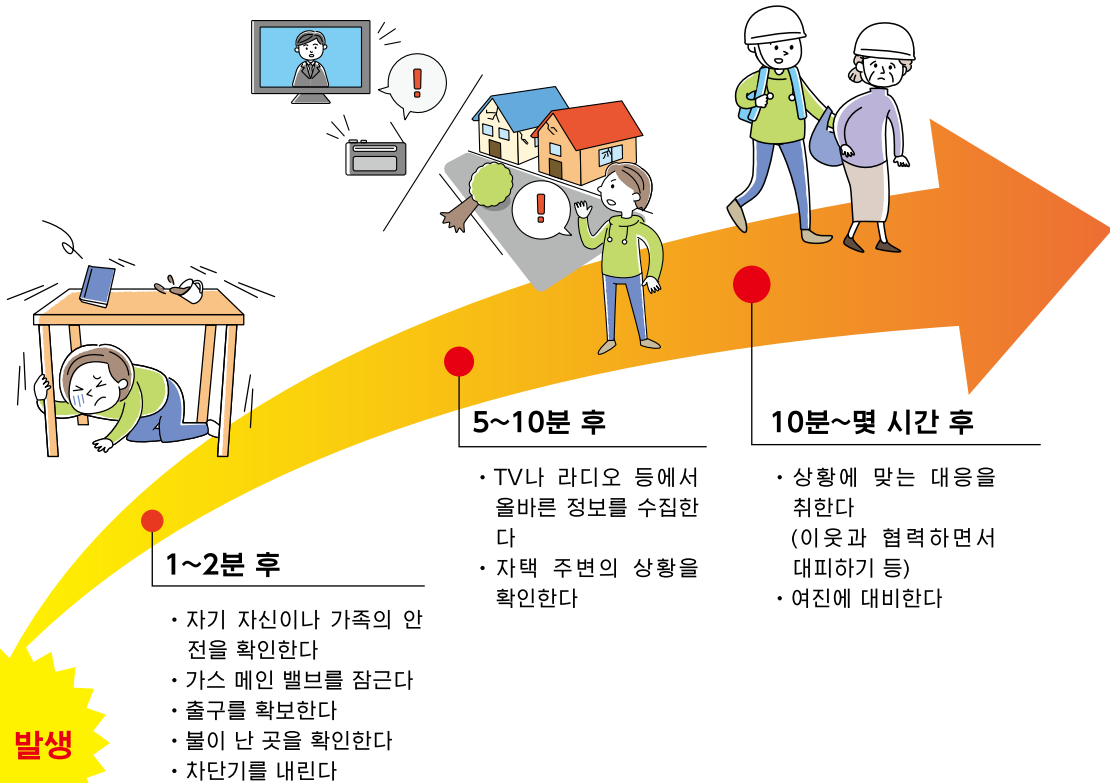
5~10분 후

・TV나 라디오 등에서 올바른 정보를 수집한다
・자택 주변의 상황을 확인한다

10분~몇 시간 후

・상황에 맞는 대응을 취한다
(이웃과 협력하면서 대피하기 등)
・여진에 대비한다

1~2분 후

・자기 자신이나 가족의 안전을 확인한다
・가스 메인 밸브를 잠근다
・출구를 확보한다
・불이 난 곳을 확인한다
・차단기를 내린다

발생